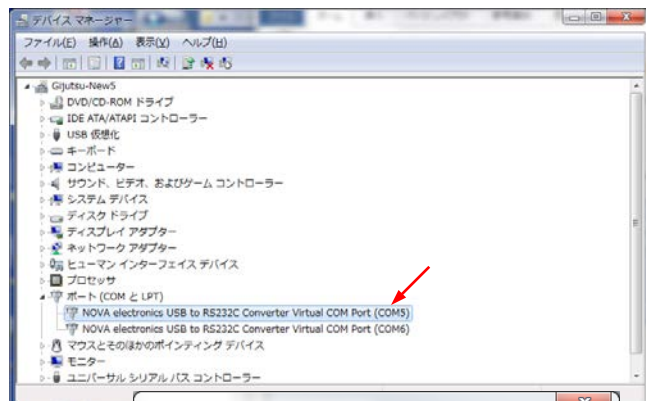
デバイス マネージャー

ファイル(F) 操作(A) 表示(V) ヘルプ(H)

Gijutsu-New5
DVD/CD-ROM ドライブ
IDE ATA/ATAPI コントローラー
USB 仮想化
キーボード
コンピューター
サウンド、ビデオ、およびゲーム コントローラー
システム デバイス
ディスク ドライブ
ディスプレイ アダプター
ネットワーク アダプター
ヒューマン インターフェイス デバイス
プロセッサ
ポート (COM と LPT)
NOVA electronics USB to RS232C Converter Virtual COM Port (COM5)
NOVA electronics USB to RS232C Converter Virtual COM Port (COM6)
マウスとそのほかのポインティング デバイス
モニター
ユニバーサル シリアル バス コントローラー